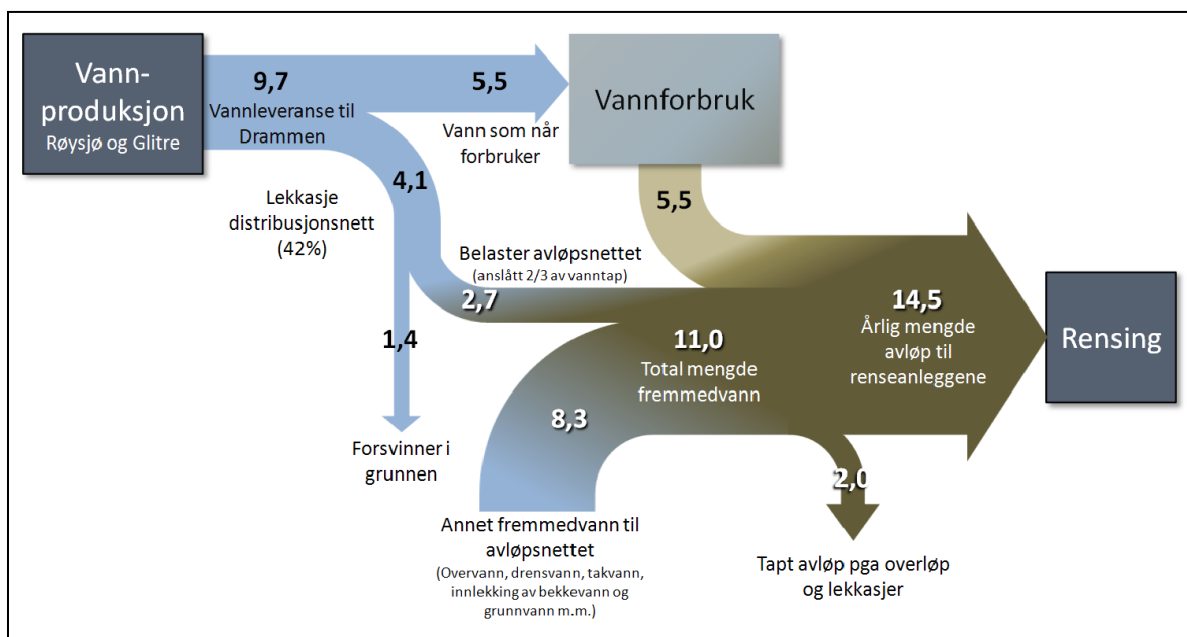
Vannproduksjon
Røysjø og Glitre

9,7
Vannleveranse til Drammen

5,5

Vann som når forbruker

Vannforbruk

4,1

Lekkasje distribusjonsnett (42%)

5,5

Belaster avløpsnettet
(anslått 2/3 av vanntap)

2,7

14,5
Årlig mengde avløp til renseanleggene

Rensing

1,4

11,0
Total mengde fremmedvann

8,3

Forsvinner i grunnen

2,0

Annet fremmedvann til avløpsnettet
(Overvann, drensvann, takvann, innlekking av bekkevann og grunnvann m.m.)

Tapt avløp pga overløp og lekkasjer